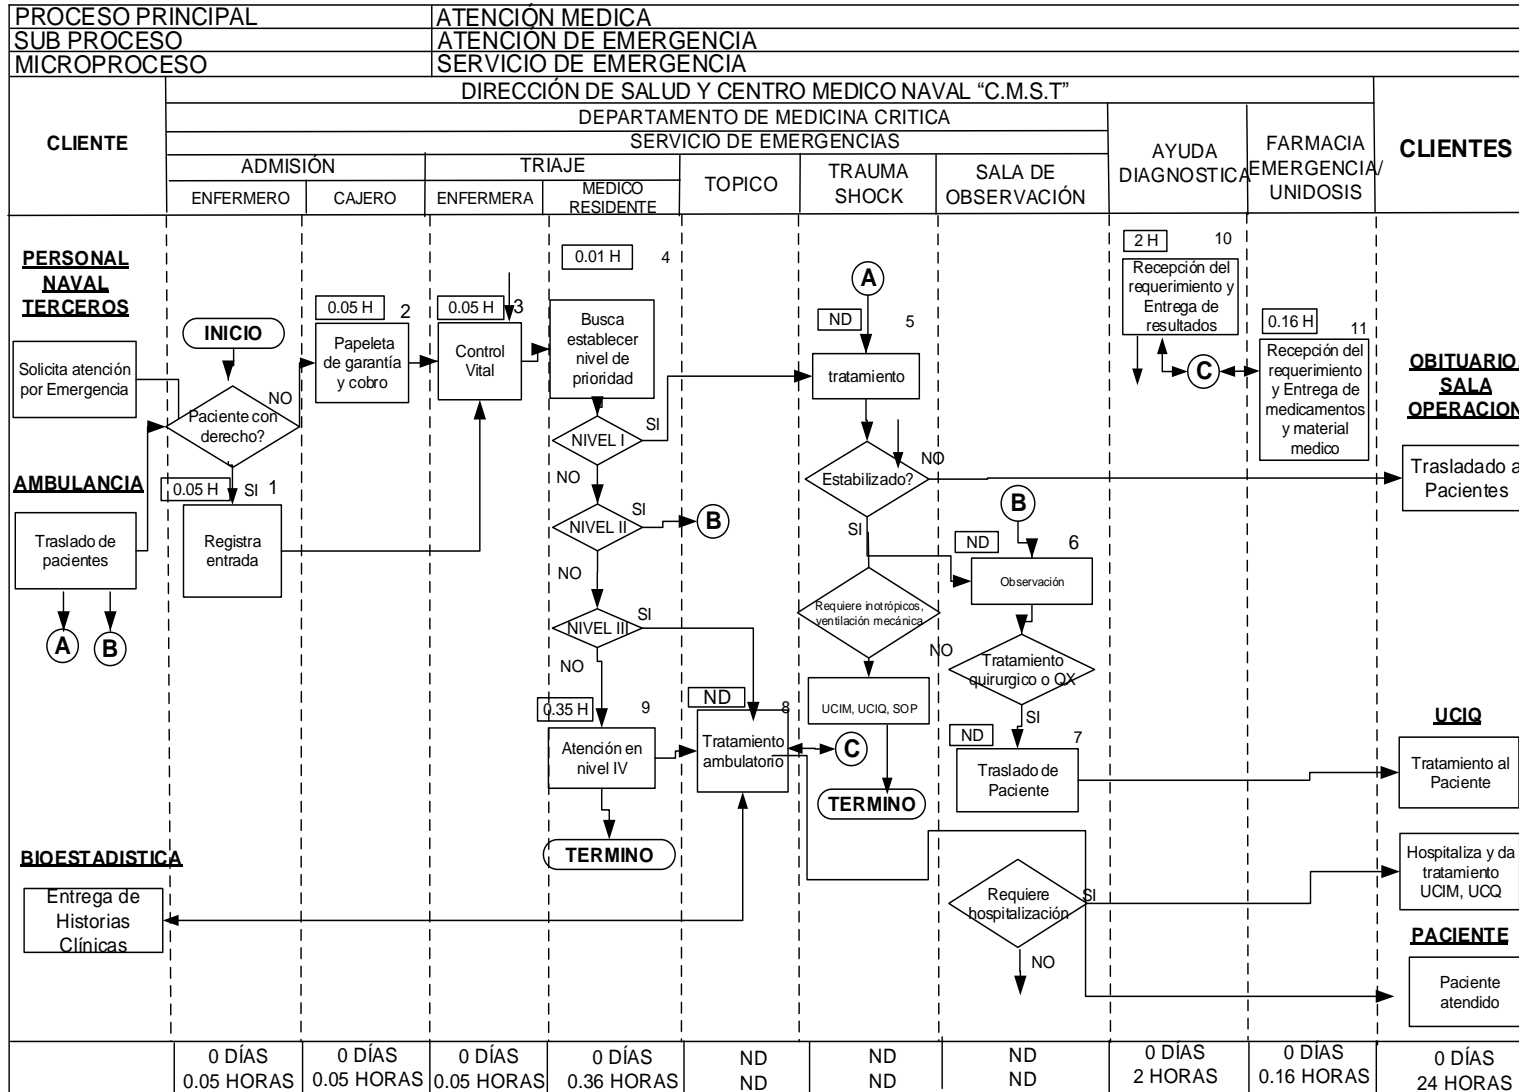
PROCESO PRINCIPAL | ATENCIÓN MEDICA
SUB PROCESO | ATENCIÓN DE EMERGENCIA
MICROPROCESO | SERVICIO DE EMERGENCIA

DIRECCIÓN DE SALUD Y CENTRO MEDICO NAVAL "C.M.S.T"
DEPARTAMENTO DE MEDICINA CRITICA
SERVICIO DE EMERGENCIAS

CLIENTE
ADMISIÓN: ENFERMERO, CAJERO
TRIAJE: ENFERMERA, MEDICO RESIDENTE
TOPICO
TRAUMA SHOCK
SALA DE OBSERVACIÓN
AYUDA DIAGNOSTICA
FARMACIA EMERGENCIA/ UNIDOSIS
CLIENTES

PERSONAL NAVAL
TERCEROS
Solicita atención por Emergencia
AMBULANCIA
Traslado de pacientes
A
B
INICIO
Paciente con derecho?
NO
SI
0.05 H
1
Registra entrada
0.05 H
2
Papeleta de garantía y cobro
0.05 H
3
Control Vital
0.01 H
4
Busca establecer nivel de prioridad
NIVEL I
SI
NO
NIVEL II
SI
B
NO
NIVEL III
SI
NO
0.35 H
9
Atención en nivel IV
TERMINO
ND
8
Tratamiento ambulatorio
C
A
ND
5
tratamiento
Estabilizado?
NO
SI
Requiere inotrópicos, ventilación mecánica
NO
UCIM, UCIQ, SOP
TERMINO
B
ND
6
Observación
Tratamiento quirurgico o QX
SI
ND
7
Traslado de Paciente
Requiere hospitalización
SI
NO
2 H
10
Recepción del requerimiento y Entrega de resultados
C
0.16 H
11
Recepción del requerimiento y Entrega de medicamentos y material medico
OBITUARIO
SALA
OPERACION
Trasladado a Pacientes
UCIQ
Tratamiento al Paciente
Hospitaliza y da tratamiento UCIM, UCQ
PACIENTE
Paciente atendido
BIOESTADISTICA
Entrega de Historias Clínicas

| | 0 DÍAS 0.05 HORAS | 0 DÍAS 0.05 HORAS | 0 DÍAS 0.05 HORAS | 0 DÍAS 0.36 HORAS | ND ND | ND ND | ND ND | 0 DÍAS 2 HORAS | 0 DÍAS 0.16 HORAS | 0 DÍAS 24 HORAS |